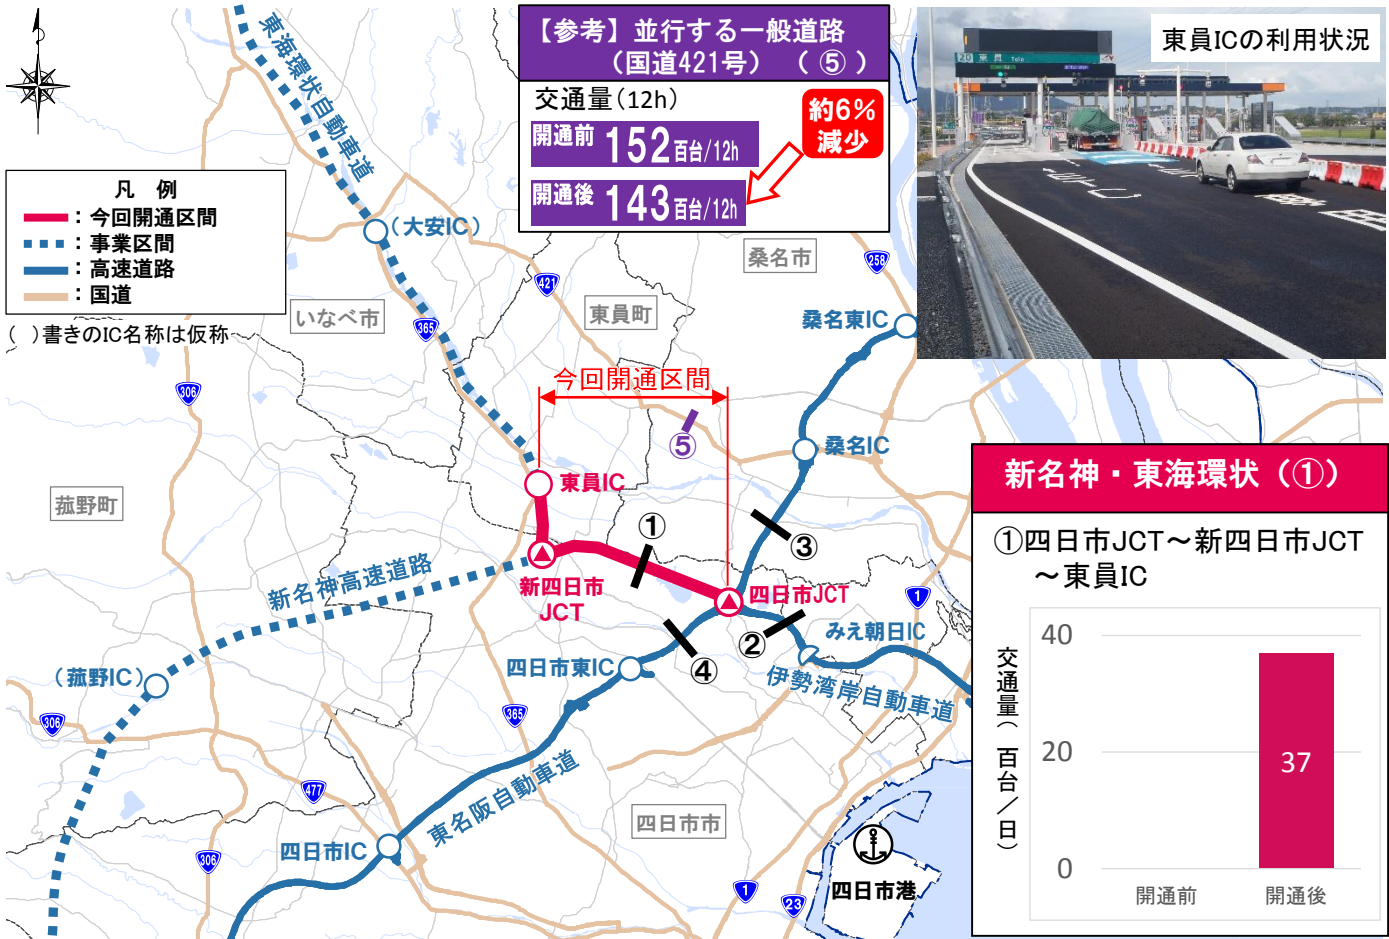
凡　例
：今回開通区間
：事業区間
：高速道路
：国道
（ ）書きのIC名称は仮称

東海環状自動車道

【参考】並行する一般道路
（国道421号）　（⑤）
交通量（12h）
開通前 152百台/12h
開通後 143百台/12h
約6％減少

東員ICの利用状況

（大安IC）
421
いなべ市
365
東員町
桑名市
258
桑名東IC
306
今回開通区間
⑤
桑名IC
東員IC
菰野町
①
③
新名神高速道路
新四日市JCT
四日市JCT
1
②
みえ朝日IC
（菰野IC）
四日市東IC
④
伊勢湾岸自動車道
306
365
477
東名阪自動車道
四日市市
四日市IC
306
1
23
四日市港

新名神・東海環状（①）
①四日市JCT～新四日市JCT～東員IC
交通量（百台／日）
40
20
0
37
開通前
開通後